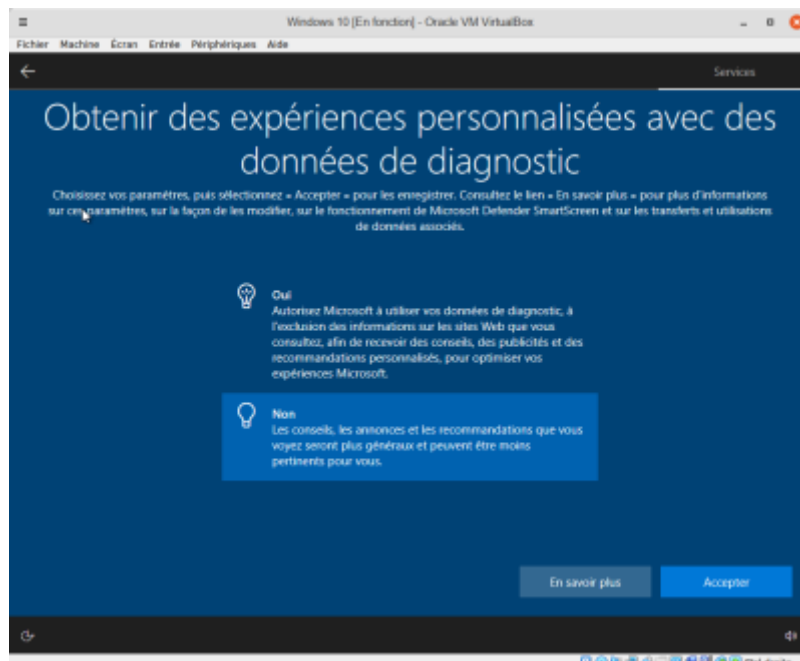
Windows 10 [En fonction] - Oracle VM VirtualBox

Fichier Machine Écran Entrée Périphériques Aide

Services

Obtenir des expériences personnalisées avec des données de diagnostic

Choisissez vos paramètres, puis sélectionnez « Accepter » pour les enregistrer. Consultez le lien « En savoir plus » pour plus d'informations sur ces paramètres, sur la façon de les modifier, sur le fonctionnement de Microsoft Defender SmartScreen et sur les transferts et utilisations de données associés.

Oui
Autorisez Microsoft à utiliser vos données de diagnostic, à l'exclusion des informations sur les sites Web que vous consultez, afin de recevoir des conseils, des publicités et des recommandations personnalisés, pour optimiser vos expériences Microsoft.

Non
Les conseils, les annonces et les recommandations que vous voyez seront plus généraux et peuvent être moins pertinents pour vous.

En savoir plus

Accepter